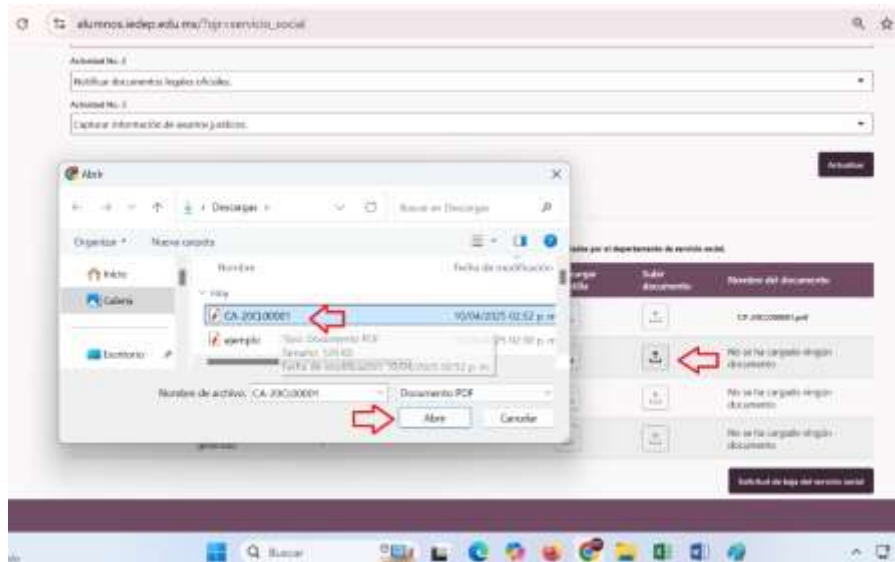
alumnos.iedep.edu.mx/?opt=servicio_social

Actividad No. 2
Notificar documentos legales oficiales.
Actividad No. 3
Capturar información de asuntos jurídicos.

Actualizar

Abrir
Descargas
Buscar en Descargas
Organizar
Nueva carpeta
Inicio
Galería
Escritorio
Nombre
Fecha de modificación
Hoy
CA-20C100001
10/04/2025 02:52 p. m.
ejemplo
Tipo: Documento PDF
Tamaño: 529 KB
Fecha de modificación: 10/04/2025 02:52 p. m.
Nombre de archivo: CA-20C100001
Documento PDF
Abrir
Cancelar

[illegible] por el departamento de servicio social.
Subir documento
Nombre del documento
CA-20C100001.pdf
No se ha cargado ningún documento
No se ha cargado ningún documento
No se ha cargado ningún documento

Solicitud de baja del servicio social

Buscar